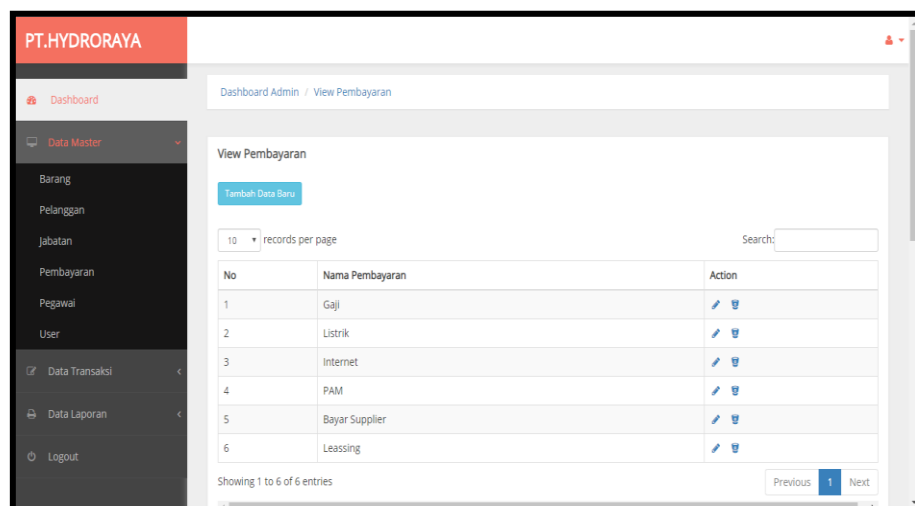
PT.HYDRORAYA

Dashboard

Data Master

Barang

Pelanggan

Jabatan

Pembayaran

Pegawai

User

Data Transaksi

Data Laporan

Logout

Dashboard Admin / View Pembayaran

View Pembayaran

Tambah Data Baru

10 records per page

Search:

| No | Nama Pembayaran | Action |
|---|---|---|
| 1 | Gaji | |
| 2 | Listrik | |
| 3 | Internet | |
| 4 | PAM | |
| 5 | Bayar Supplier | |
| 6 | Leassing | |

Showing 1 to 6 of 6 entries

Previous 1 Next